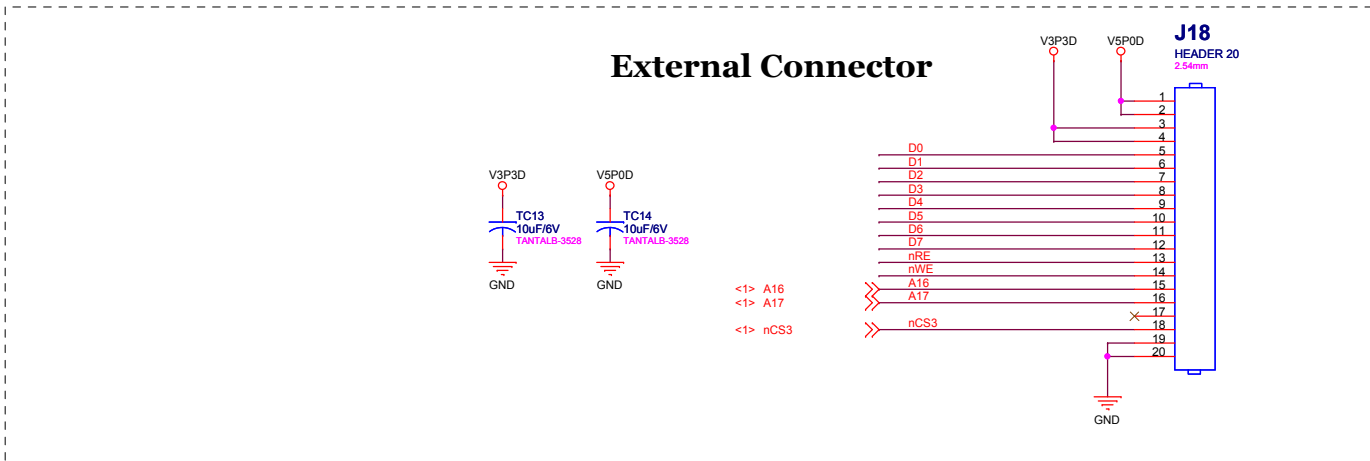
External Connector

V3P3D
TC13
10uF/6V
TANTALB-3528
GND

V5P0D
TC14
10uF/6V
TANTALB-3528
GND

V3P3D
V5P0D

J18
HEADER 20
2.54mm

<1> A16
<1> A17
<1> nCS3

D0
D1
D2
D3
D4
D5
D6
D7
nRE
nWE
A16
A17
nCS3

1
2
3
4
5
6
7
8
9
10
11
12
13
14
15
16
17
18
19
20

GND